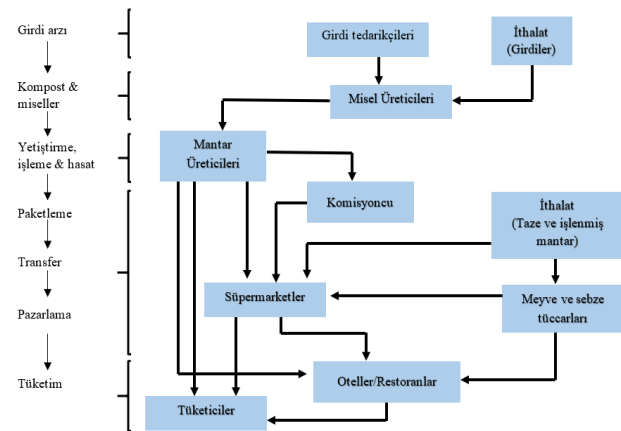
Girdi arzı

Kompost & miseller

Yetiştirme, işleme & hasat

Paketleme

Transfer

Pazarlama

Tüketim

Girdi tedarikçileri

İthalat (Girdiler)

Misel Üreticileri

Mantar Üreticileri

Komisyoncu

İthalat (Taze ve işlenmiş mantar)

Süpermarketler

Meyve ve sebze tüccarları

Oteller/Restoranlar

Tüketiciler